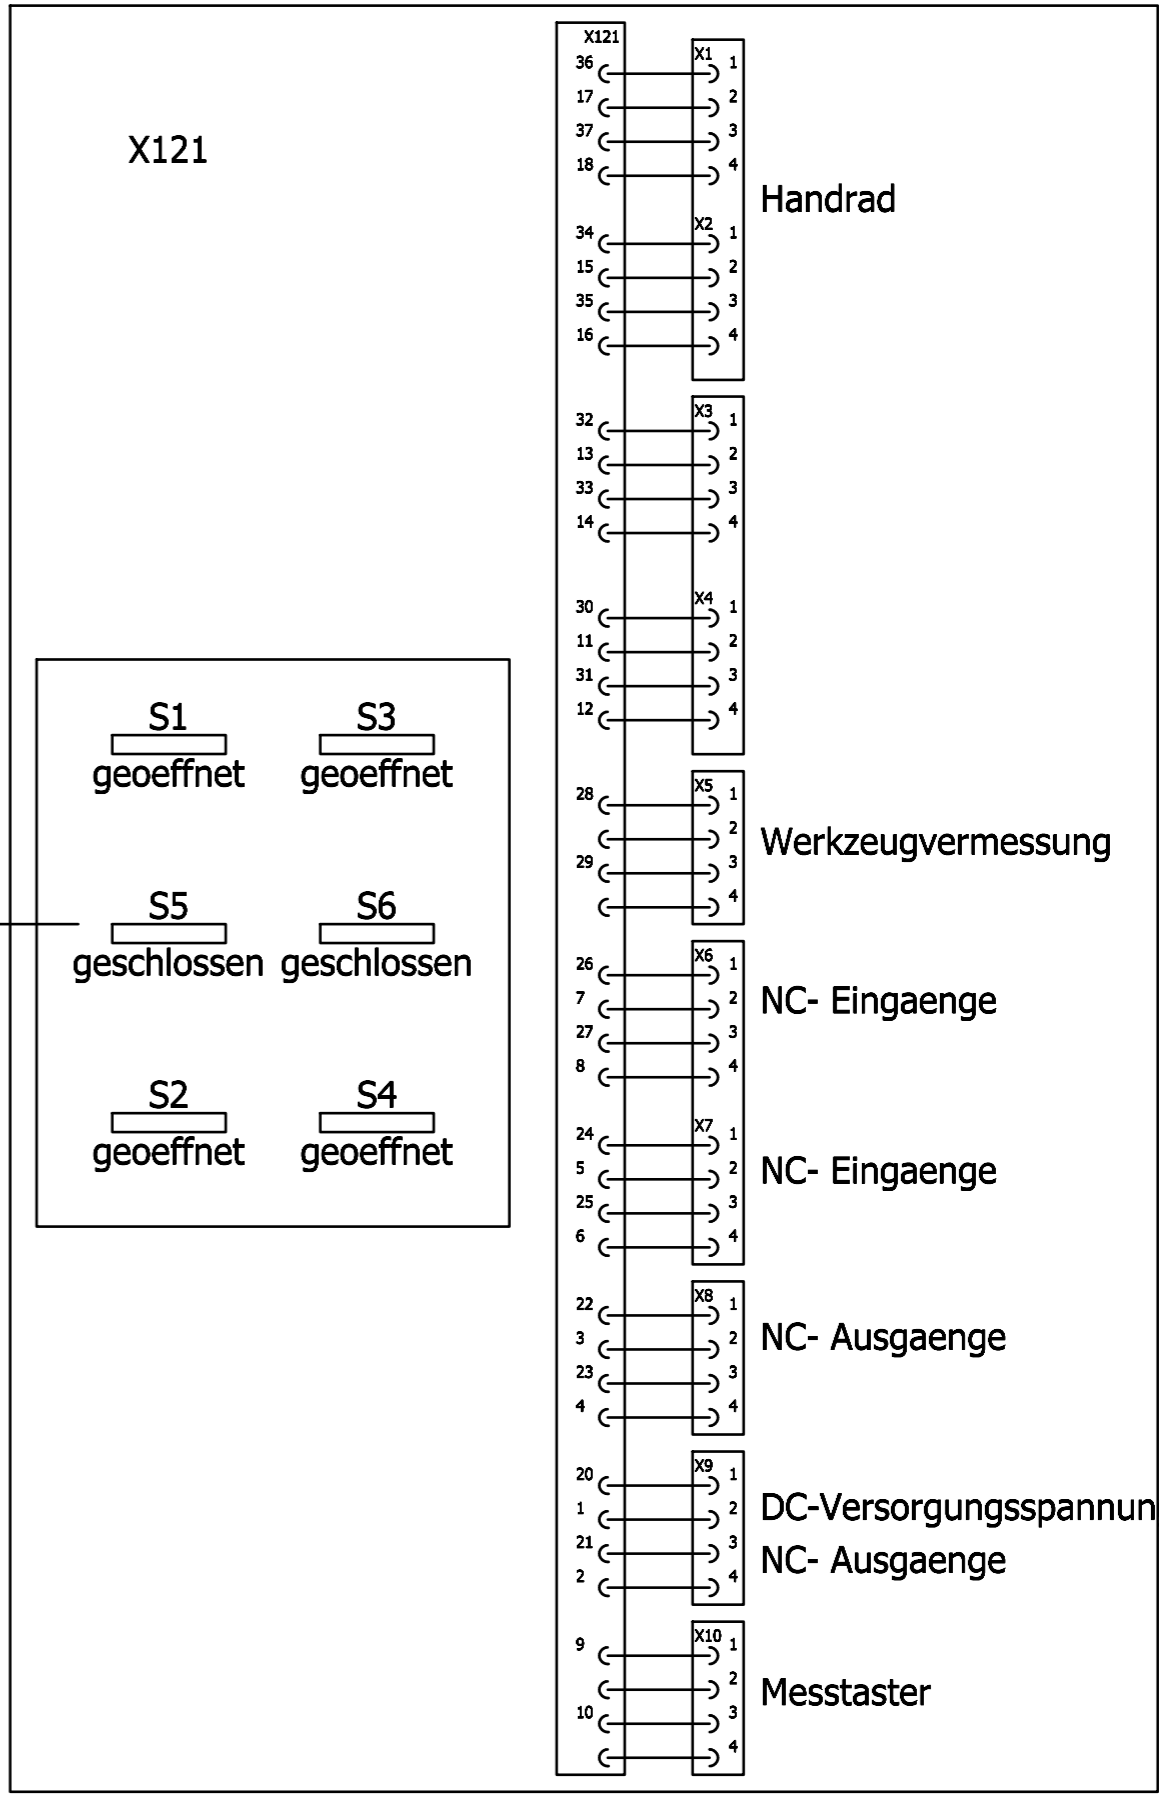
X121

S1
geoeffnet

S3
geoeffnet

S5
geschlossen

S6
geschlossen

S2
geoeffnet

S4
geoeffnet

X121
36
17
37
18
34
15
35
16
32
13
33
14
30
11
31
12
28
29
26
7
27
8
24
5
25
6
22
3
23
4
20
1
21
2
9
10

X1
1
2
3
4
X2
1
2
3
4
Handrad

X3
1
2
3
4
X4
1
2
3
4

X5
1
2
3
4
Werkzeugvermessung

X6
1
2
3
4
NC- Eingaenge

X7
1
2
3
4
NC- Eingaenge

X8
1
2
3
4
NC- Ausgaenge

X9
1
2
3
4
DC-Versorgungsspannun
NC- Ausgaenge

X10
1
2
3
4
Messtaster